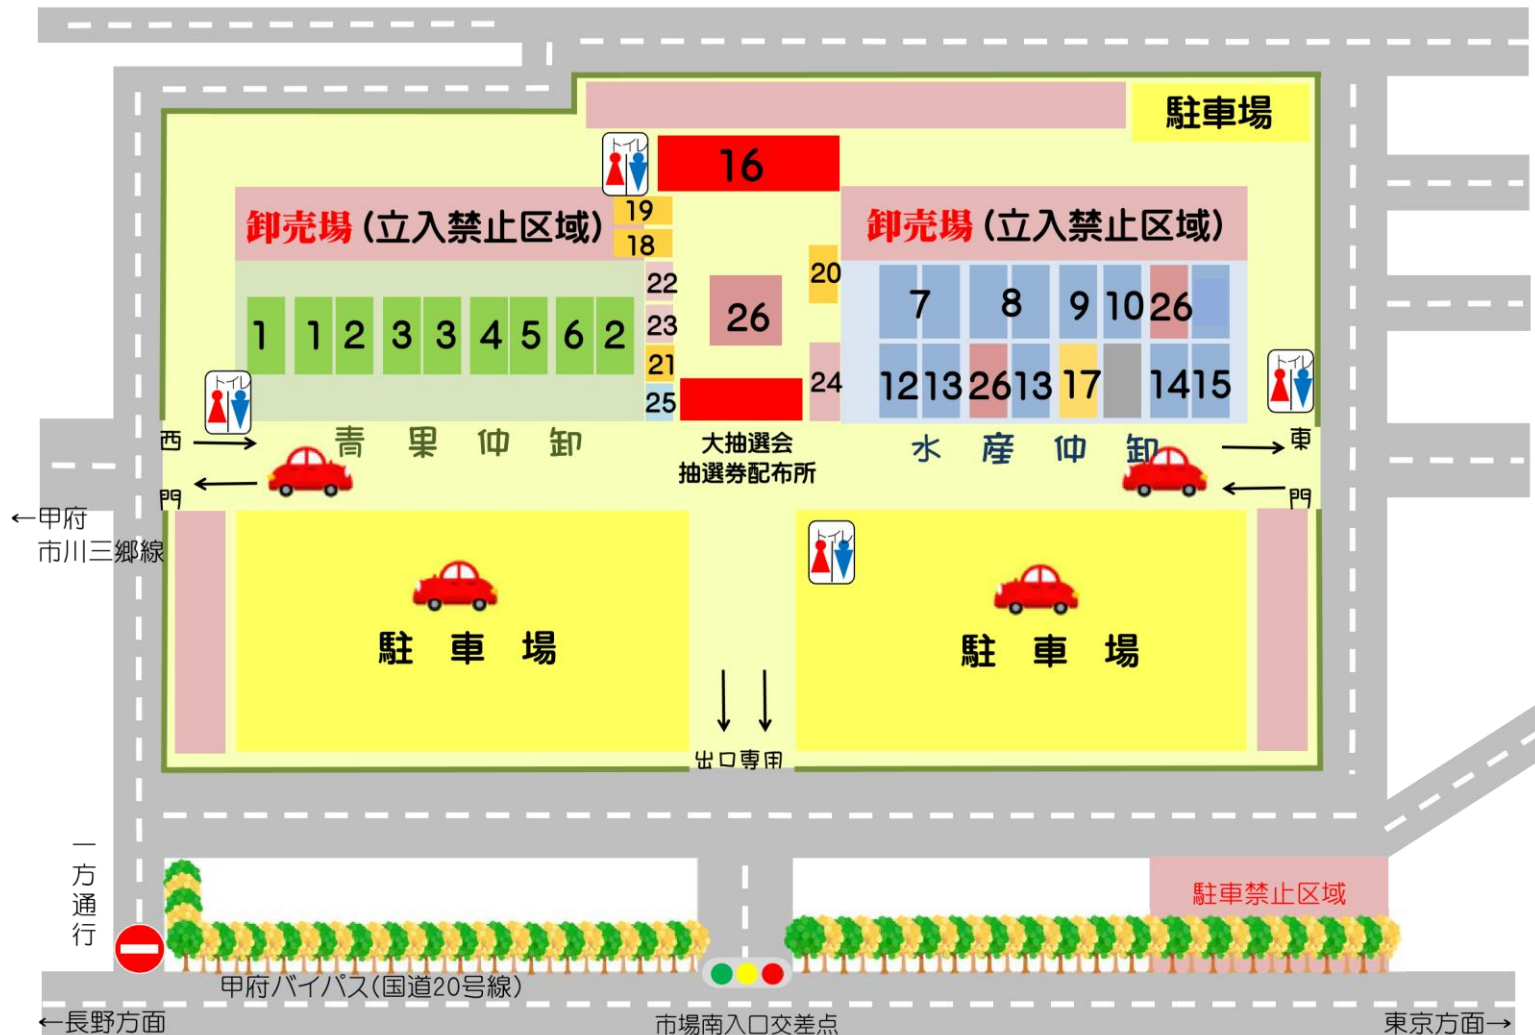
駐車場

16

卸売場（立入禁止区域）

19
18

卸売場（立入禁止区域）

22
26
20
7
8
9
10
26

1
1
2
3
3
4
5
6
2

23
21
25
24

12
13
26
13
17
14
15

トイレ
トイレ
トイレ
トイレ

西
門

青　果　仲　卸

大抽選会
抽選券配布所

水　産　仲　卸

東
門

←甲府
市川三郷線

駐　車　場

駐　車　場

出口専用

一
方
通
行

駐車禁止区域

甲府バイパス(国道20号線)

←長野方面

市場南入口交差点

東京方面→